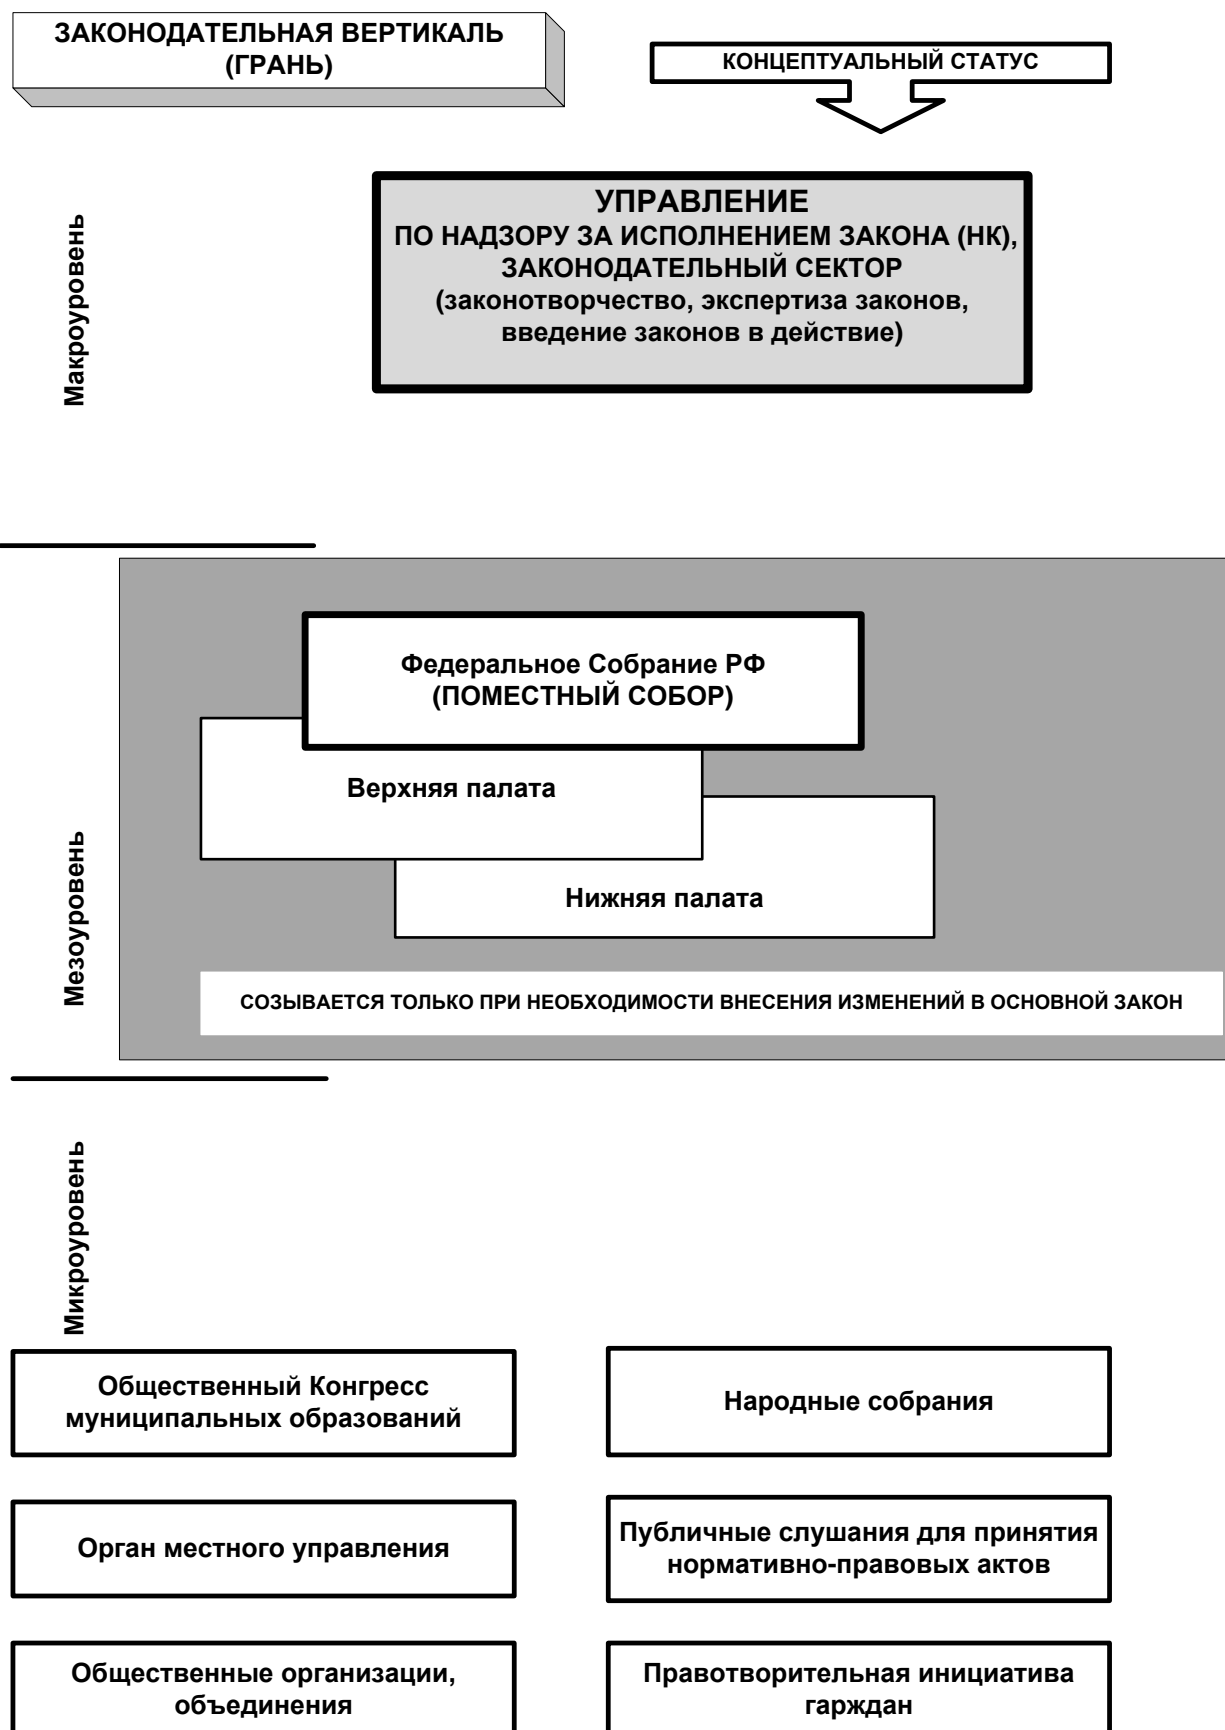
ЗАКОНОДАТЕЛЬНАЯ ВЕРТИКАЛЬ (ГРАНЬ)

КОНЦЕПТУАЛЬНЫЙ СТАТУС

Макроуровень

УПРАВЛЕНИЕ
ПО НАДЗОРУ ЗА ИСПОЛНЕНИЕМ ЗАКОНА (НК), ЗАКОНОДАТЕЛЬНЫЙ СЕКТОР
(законотворчество, экспертиза законов, введение законов в действие)

Мезоуровень

Федеральное Собрание РФ
(ПОМЕСТНЫЙ СОБОР)

Верхняя палата

Нижняя палата

СОЗЫВАЕТСЯ ТОЛЬКО ПРИ НЕОБХОДИМОСТИ ВНЕСЕНИЯ ИЗМЕНЕНИЙ В ОСНОВНОЙ ЗАКОН

Микроуровень

Общественный Конгресс муниципальных образований

Народные собрания

Орган местного управления

Публичные слушания для принятия нормативно-правовых актов

Общественные организации, объединения

Правотворительная инициатива гарждан